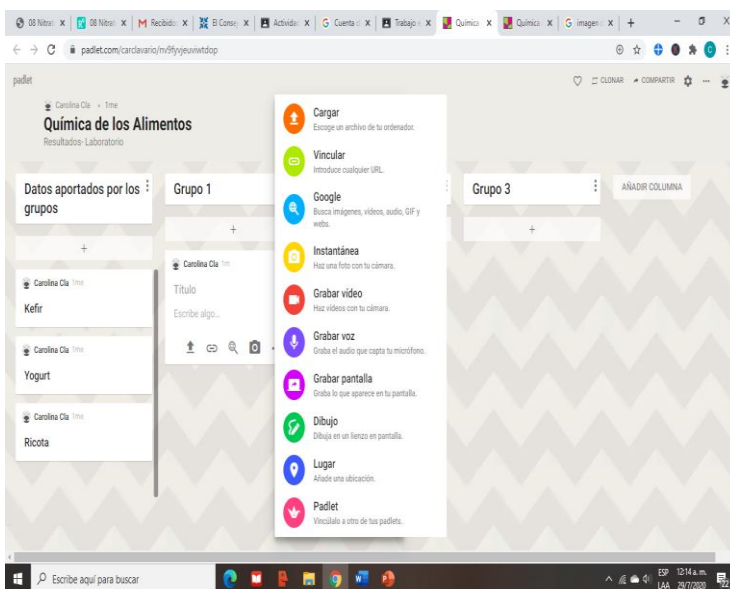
08 Nitra | 08 Nitra | M Recibido | El Conse | Activida | G Cuenta d | Trabajo | Químic | Químic | G imagen | +

padlet.com/carclavario/nv9fyvjeuviwtdop

padlet

CLONAR COMPARTIR

Carolina Cla • 1me
Química de los Alimentos
Resultados- Laboratorio

Datos aportados por los grupos

+

Carolina Cla 1me
Kefir

Carolina Cla 1me
Yogurt

Carolina Cla 1me
Ricota

Grupo 1

+

Carolina Cla 1m
Título
Escribe algo...

Grupo 3

+

AÑADIR COLUMNA

Cargar
Escoge un archivo de tu ordenador.

Vincular
Introduce cualquier URL.

Google
Busca imágenes, videos, audio, GIF y webs.

Instantánea
Haz una foto con tu cámara.

Grabar video
Haz videos con tu cámara.

Grabar voz
Graba el audio que capta tu micrófono.

Grabar pantalla
Graba lo que aparece en tu pantalla.

Dibujo
Dibuja en un lienzo en pantalla.

Lugar
Añade una ubicación.

Padlet
Vincúlalo a otro de tus padlets.

Escribe aquí para buscar

ESP LAA 12:14 a. m. 29/7/2020